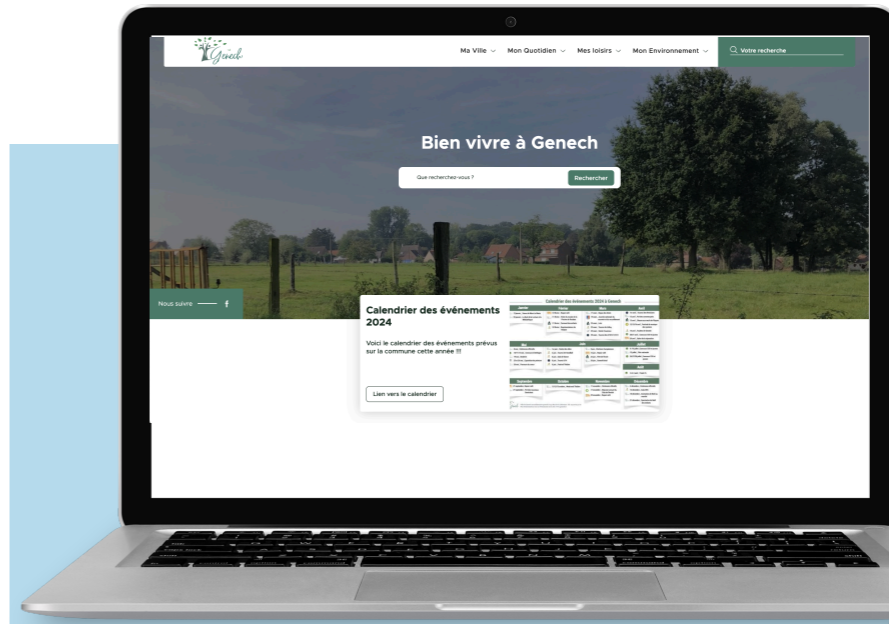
Genech

Ma Ville
Mon Quotidien
Mes loisirs
Mon Environnement
Votre recherche

Bien vivre à Genech

Que recherchez-vous ?
Rechercher

Nous suivre
f

Calendrier des événements 2024

Voici le calendrier des événements prévus sur la commune cette année !!!

Lien vers le calendrier

Calendrier des événements 2024 à Genech

Janvier
Février
Mars
Avril
Mai
Juin
Juillet
Août
Septembre
Octobre
Novembre
Décembre

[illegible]